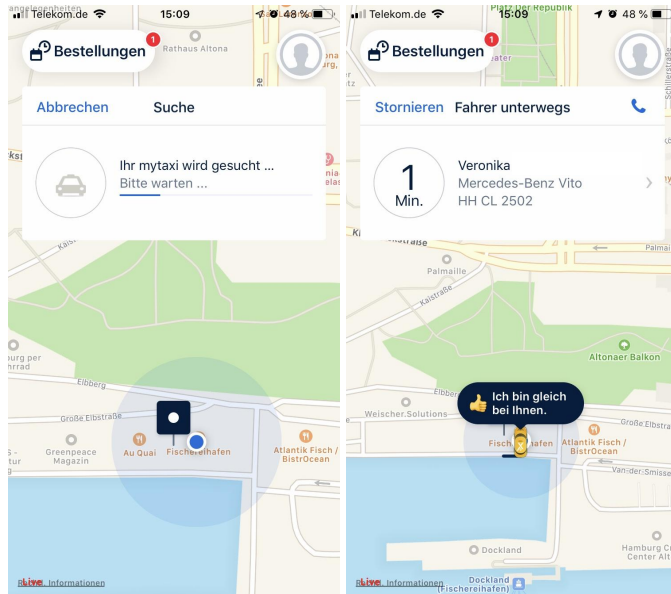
Telekom.de 15:09 48 %

Bestellungen 1

Rathaus Altona

Abbrechen Suche

Ihr mytaxi wird gesucht ...
Bitte warten ...

Kaistraße

Elbberg

Große Elbstraße

Greenpeace Magazin

Au Quai

Fischereihafen

Atlantik Fisch / BistrOcean

Legal Informationen

Telekom.de 15:09 48 %

Platz der Republik

Bestellungen 1

Stornieren Fahrer unterwegs

1 Min.

Veronika
Mercedes-Benz Vito
HH CL 2502

Palmaille

Kaistraße

Altonaer Balkon

Elbberg

Weischer.Solutions

Ich bin gleich bei Ihnen.

Fischereihafen

Atlantik Fisch / BistrOcean

Van-der-Smissen

Dockland

Hamburg Cruise Center Altona

Dockland (Fischereihafen)

Legal Informationen